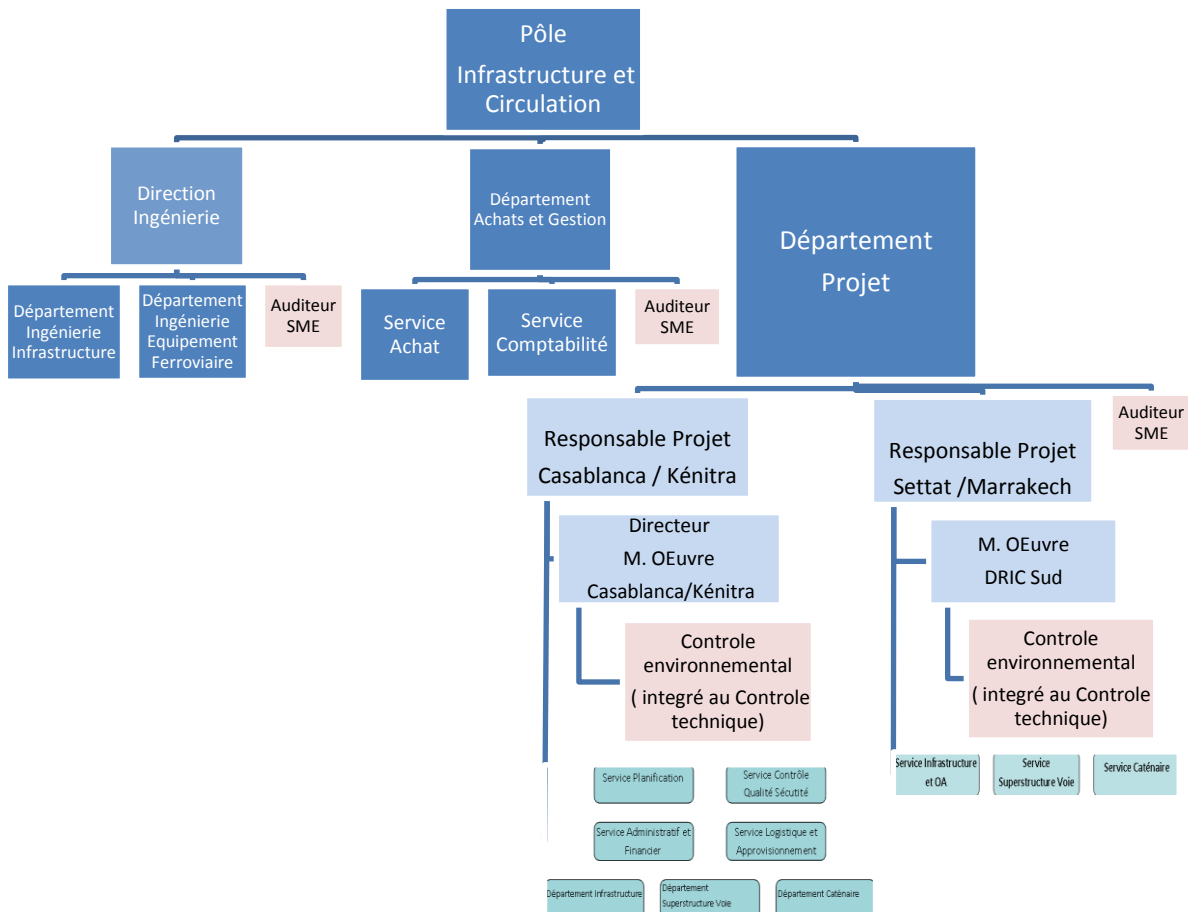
Pôle
Infrastructure et Circulation

Direction Ingénierie

Département Achats et Gestion

Département Projet

Département Ingénierie Infrastructure

Département Ingénierie Equipement Ferroviaire

Auditeur SME

Service Achat

Service Comptabilité

Auditeur SME

Responsable Projet Casablanca / Kénitra

Responsable Projet Settat /Marrakech

Auditeur SME

Directeur
M. OEuvre
Casablanca/Kénitra

M. OEuvre
DRIC Sud

Controle environnemental
( integré au Controle technique)

Controle environnemental
( integré au Controle technique)

Service Infrastructure et OA

Service Superstructure Voie

Service Caténaire

Service Planification

Service Contrôle Qualité Sécutité

Service Administratif et Financier

Service Logistique et Approvisionnement

Département Infrastructure

Département Superstructure Voie

Département Caténaire